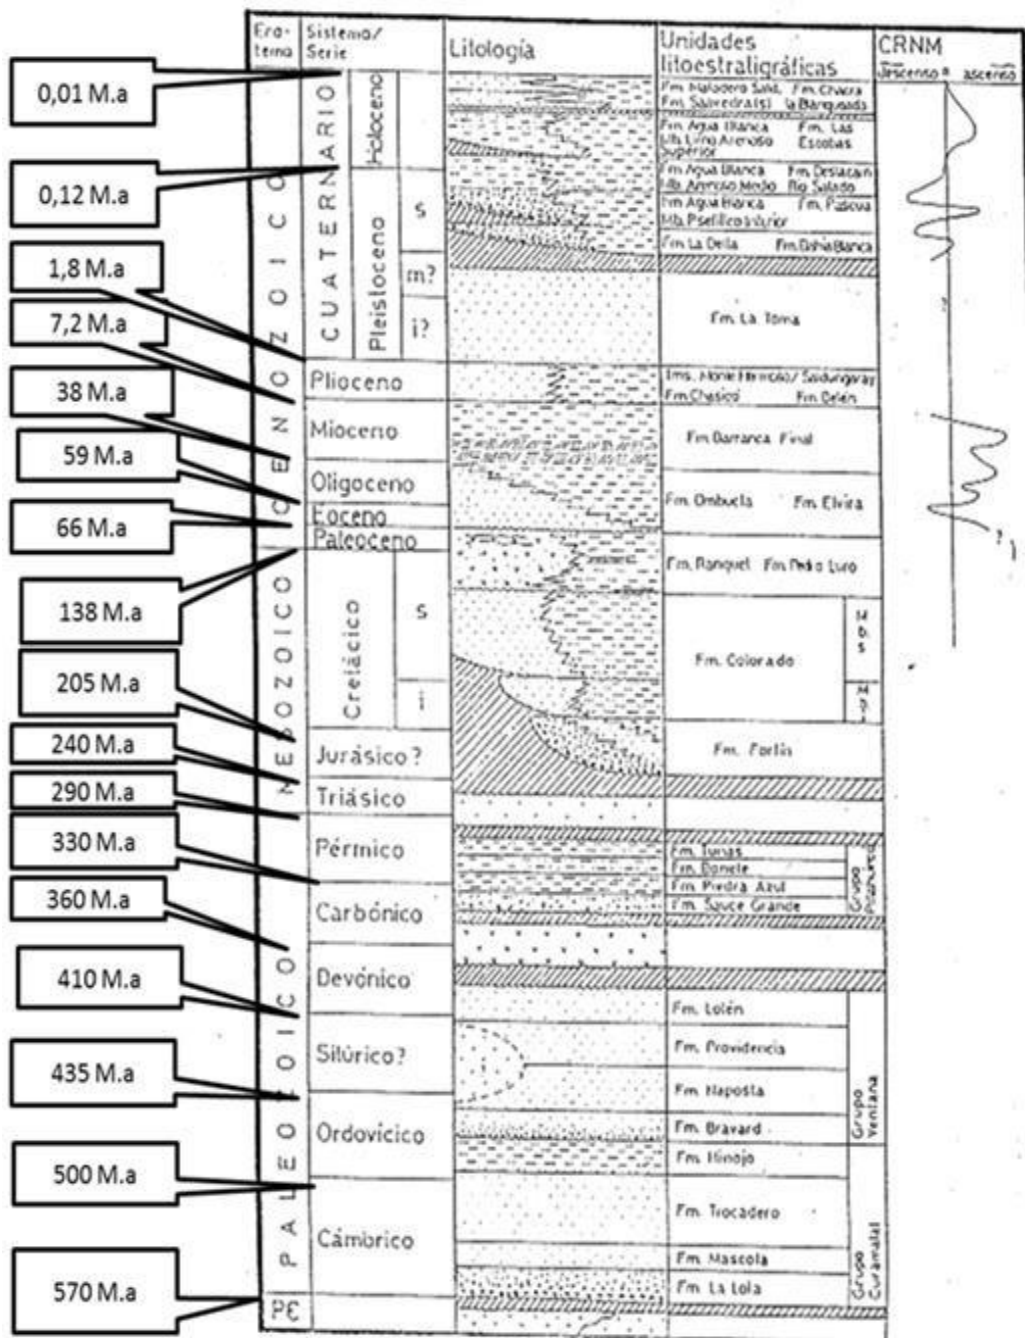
0,01 M.a
0,12 M.a
1,8 M.a
7,2 M.a
38 M.a
59 M.a
66 M.a
138 M.a
205 M.a
240 M.a
290 M.a
330 M.a
360 M.a
410 M.a
435 M.a
500 M.a
570 M.a

| Era-tema | Sistema/Serie | | | Litología | Unidades litoestratigráficas | CRNM descenso ascenso |
|---|---|---|---|---|---|---|
| CENOZOICO | CUATERNARIO | Holoceno | | | Fm. Matadero Saldi. Fm. Chacra; Fm. Saavedra(s) la Barquinada | |
| | | | | | Fm. Agua Blanca Mb. Limo Arenoso Superior; Fm. Las Escobas | |
| | | Pleistoceno | s | | Fm. Agua Blanca Mb. Arenoso Medio; Fm. Destacamento Río Salado | |
| | | | | | Fm. Agua Blanca Mb. Psefítico Inferior; Fm. Pascua | |
| | | | | | Fm. La Delta; Fm. Bahía Blanca | |
| | | | m? | | Fm. La Toma | |
| | | | i? | | | |
| | Plioceno | | | | Fms. Monte Hermoso/ Saldungaray; Fm. Chasicó; Fm. Olavarría | |
| | Mioceno | | | | Fm. Barranca Final | |
| | Oligoceno | | | | Fm. Ombucta; Fm. Elvira | |
| | Eoceno | | | | | |
| | Paleoceno | | | | Fm. Ranquel; Fm. Pedro Luro | |
| MESOZOICO | Cretácico | | s | | Fm. Colorado | Mbs |
| | | | i | | | M i |
| | Jurásico? | | | | Fm. Fortín | |
| | Triásico | | | | | |
| PALEOZOICO | Pérmico | | | | Fm. Tunas; Fm. Bonete; Fm. Piedra Azul | Grupo Pillahuincó |
| | Carbónico | | | | Fm. Sauce Grande | |
| | Devónico | | | | | |
| | Silúrico? | | | | Fm. Lolén; Fm. Providencia | |
| | | | | | Fm. Napostá | Grupo Ventana |
| | Ordovícico | | | | Fm. Bravard | |
| | | | | | Fm. Hinojo | |
| | Cámbrico | | | | Fm. Trocadero | Grupo Curamalal |
| | | | | | Fm. Mascota | |
| | | | | | Fm. La Lola | |
| PЄ | | | | | | |